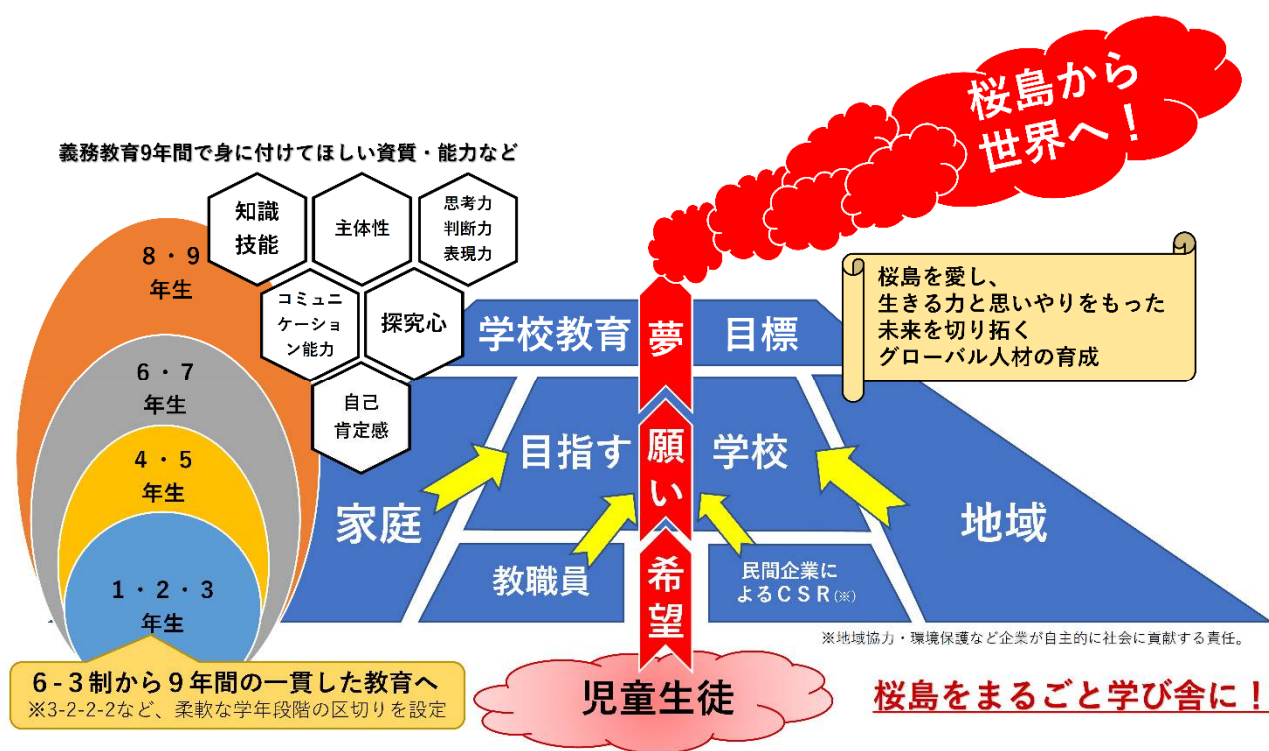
桜島から
世界へ！

義務教育9年間で身に付けてほしい資質・能力など

知識
技能

主体性

思考力
判断力
表現力

コミュニケーション能力

探究心

自己
肯定感

8・9
年生

6・7
年生

4・5
年生

1・2・3
年生

桜島を愛し、
生きる力と思いやりをもった
未来を切り拓く
グローバル人材の育成

学校教育

夢

目標

目指す

願い

学校

家庭

地域

教職員

希望

民間企業による
ＣＳＲ(※)

※地域協力・環境保護など企業が自主的に社会に貢献する責任。

6-3制から9年間の一貫した教育へ
※3-2-2-2など、柔軟な学年段階の区切りを設定

児童生徒

桜島をまるごと学び舎に！